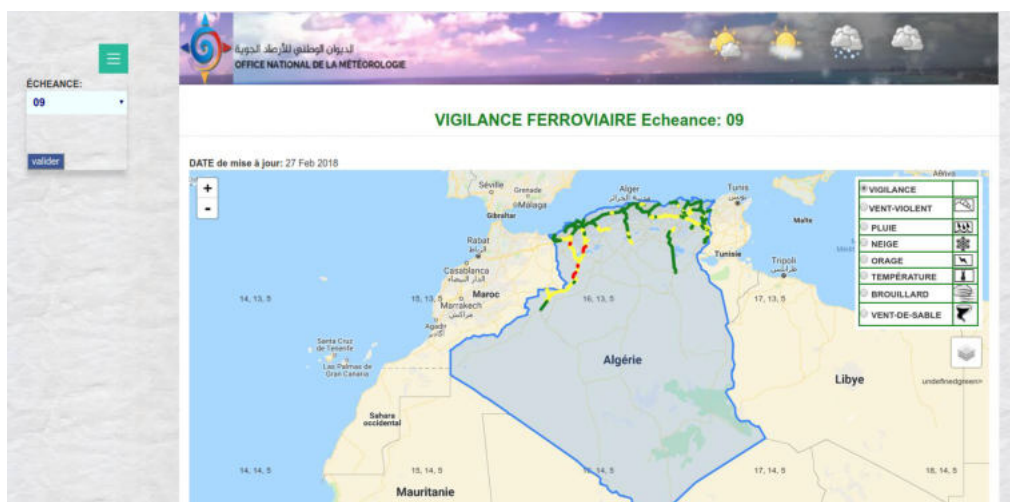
ÉCHEANCE:
09
valider

الديوان الوطني للأرصاد الجوية
OFFICE NATIONAL DE LA MÉTÉOROLOGIE

VIGILANCE FERROVIAIRE Echeance: 09

DATE de mise à jour: 27 Feb 2018

+
-

Séville
Grenade
Malaga
Gibraltar
Alger
الجزائر
Tunis
تونس
Malte
Rabat
الرباط
Casablanca
الدار البيضاء
Maroc
Marrakech
مراكش
Agadir
Tunisie
Tripoli
طرابلس
14, 13, 5
15, 13, 5
16, 13, 5
17, 13, 5
Santa Cruz de Tenerife
Las Palmas de Gran Canaria
Algérie
Libye
undefinedgreen>
Sahara occidental
14, 14, 5
15, 14, 5
16, 14, 5
17, 14, 5
18, 14, 5
Mauritanie
Athènes

VIGILANCE
VENT-VIOLENT
PLUIE
NEIGE
ORAGE
TEMPÉRATURE
BROUILLARD
VENT-DE-SABLE